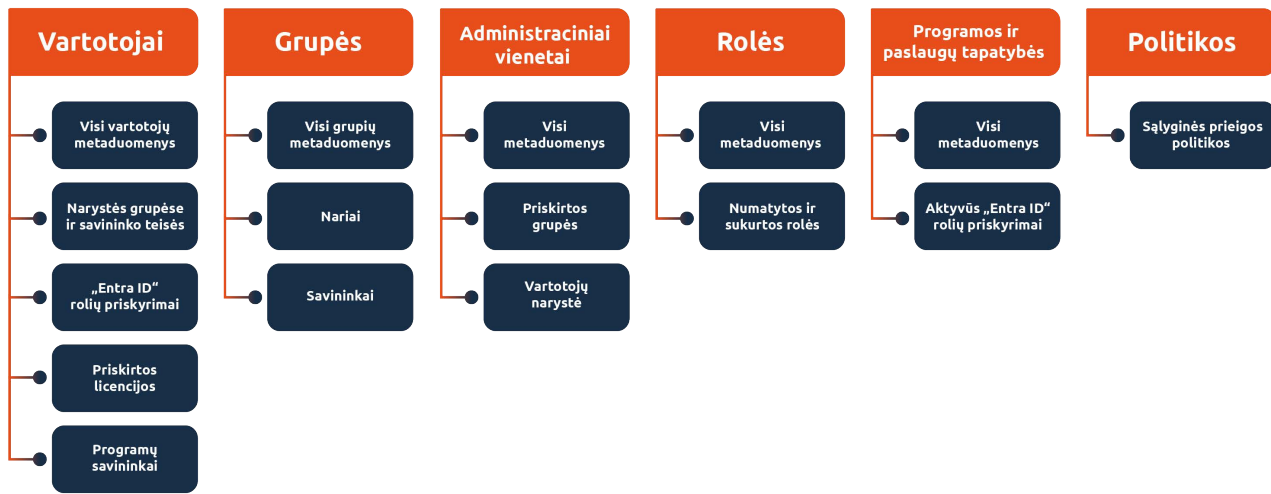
Vartotojai

Visi vartotojų metaduomenys

Narystės grupėse ir savininko teisės

„Entra ID“ rolių priskyrimai

Priskirtos licencijos

Programų savininkai

Grupės

Visi grupių metaduomenys

Nariai

Savininkai

Administraciniai vienetai

Visi metaduomenys

Priskirtos grupės

Vartotojų narystė

Rolės

Visi metaduomenys

Numatytos ir sukurtos rolės

Programos ir paslaugų tapatybės

Visi metaduomenys

Aktyvūs „Entra ID“ rolių priskyrimai

Politikos

Sąlyginės prieigos politikos